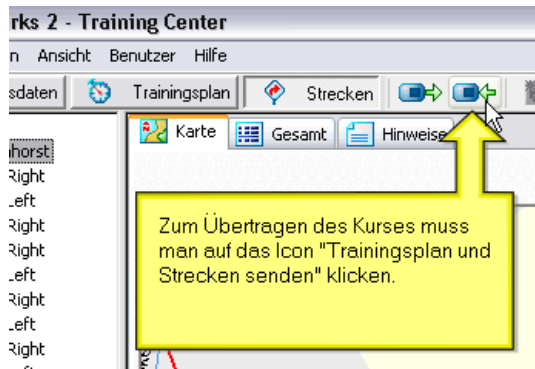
rks 2 - Training Center

n Ansicht Benutzer Hilfe

sdaten Trainingsplan Strecken

Karte Gesamt Hinweise

hhorst
Right
Left
Right
Right
Left
Right
Left
Right

Zum Übertragen des Kurses muss man auf das Icon "Trainingsplan und Strecken senden" klicken.